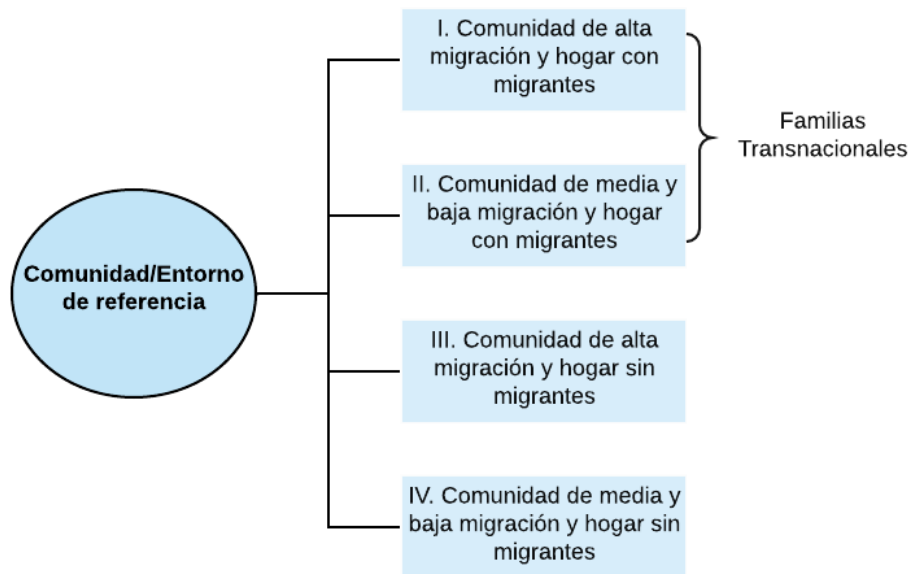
Comunidad/Entorno de referencia

I. Comunidad de alta migración y hogar con migrantes

II. Comunidad de media y baja migración y hogar con migrantes

Familias Transnacionales

III. Comunidad de alta migración y hogar sin migrantes

IV. Comunidad de media y baja migración y hogar sin migrantes